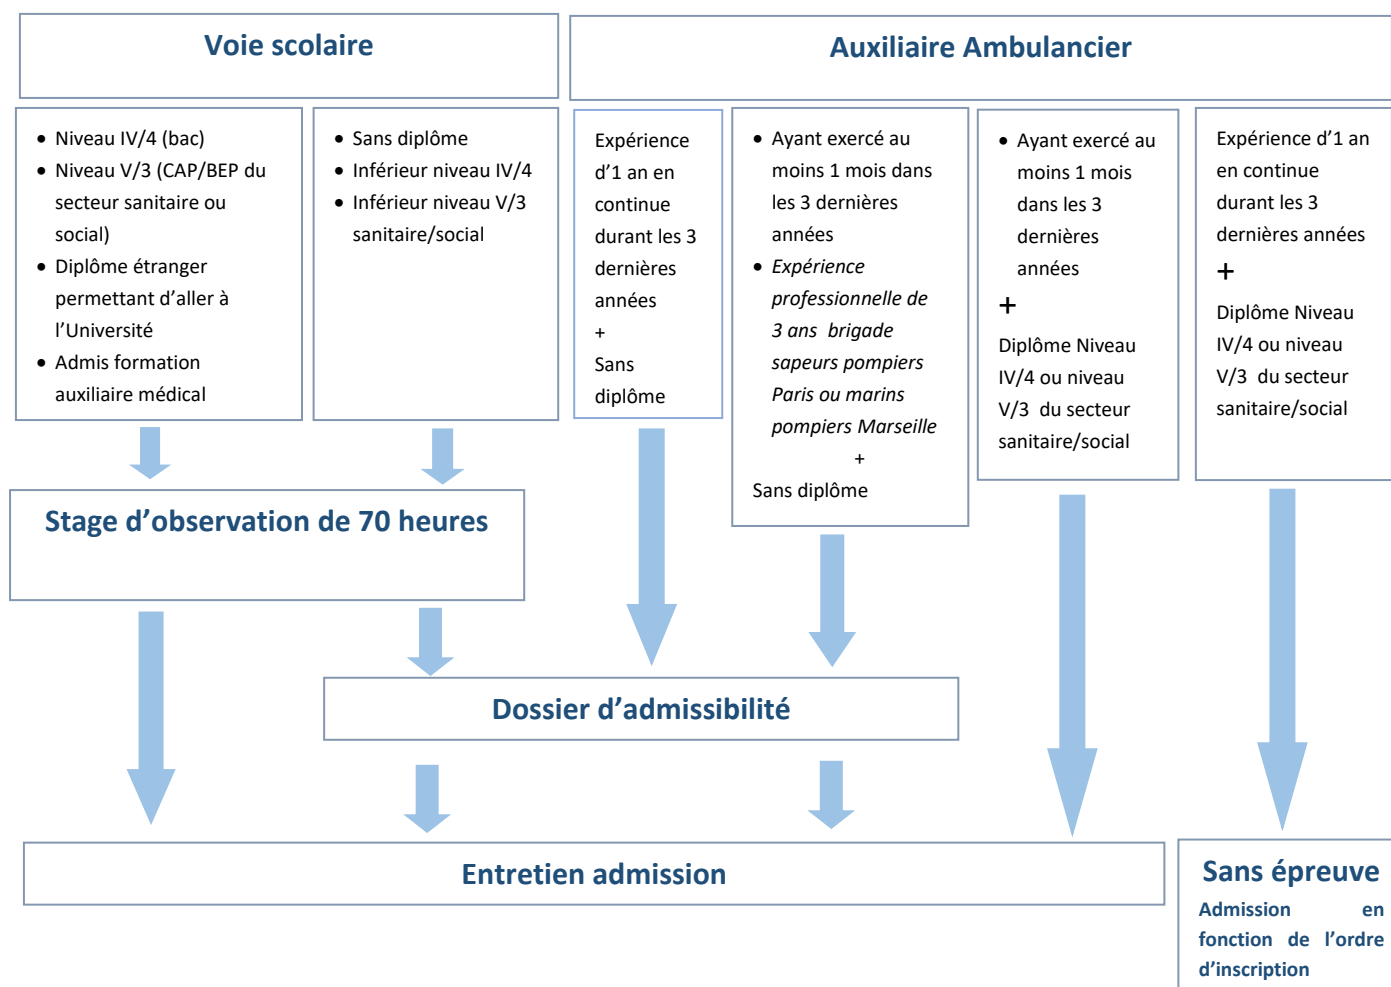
Voie scolaire

Auxiliaire Ambulancier

- Niveau IV/4 (bac)
- Niveau V/3 (CAP/BEP du secteur sanitaire ou social)
- Diplôme étranger permettant d'aller à l'Université
- Admis formation auxiliaire médical

- Sans diplôme
- Inférieur niveau IV/4
- Inférieur niveau V/3 sanitaire/social

Expérience d'1 an en continue durant les 3 dernières années
+
Sans diplôme

- Ayant exercé au moins 1 mois dans les 3 dernières années
- *Expérience professionnelle de 3 ans brigade sapeurs pompiers Paris ou marins pompiers Marseille*

+
Sans diplôme

- Ayant exercé au moins 1 mois dans les 3 dernières années

+
Diplôme Niveau IV/4 ou niveau V/3 du secteur sanitaire/social

Expérience d'1 an en continue durant les 3 dernières années
+
Diplôme Niveau IV/4 ou niveau V/3 du secteur sanitaire/social

Stage d'observation de 70 heures

Dossier d'admissibilité

Entretien admission

Sans épreuve
Admission en fonction de l'ordre d'inscription